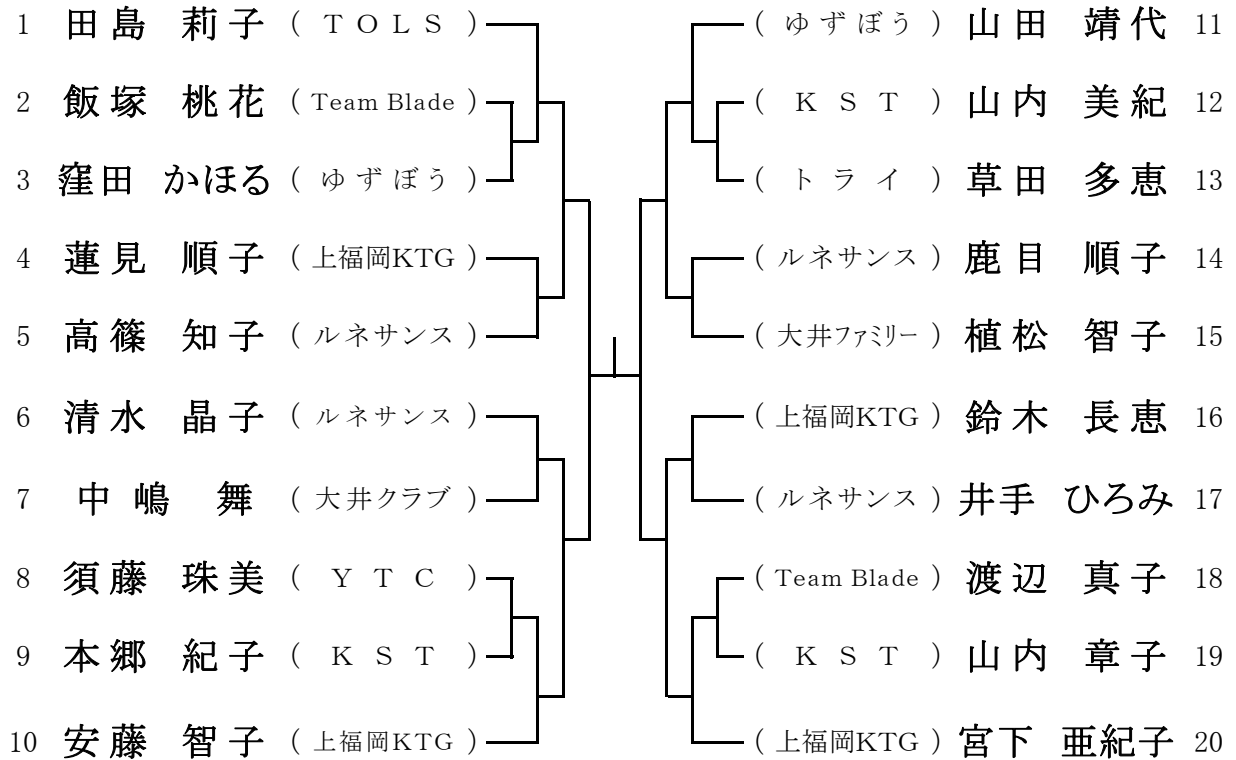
1 田島 莉子 ( TOLS )
2 飯塚 桃花 ( Team Blade )
3 窪田 かほる ( ゆずぼう )
4 蓮見 順子 ( 上福岡KTG )
5 高篠 知子 ( ルネサンス )
6 清水 晶子 ( ルネサンス )
7 中嶋 舞 ( 大井クラブ )
8 須藤 珠美 ( YTC )
9 本郷 紀子 ( KST )
10 安藤 智子 ( 上福岡KTG )

( ゆずぼう ) 山田 靖代 11
( KST ) 山内 美紀 12
( トライ ) 草田 多恵 13
( ルネサンス ) 鹿目 順子 14
( 大井ファミリー ) 植松 智子 15
( 上福岡KTG ) 鈴木 長恵 16
( ルネサンス ) 井手 ひろみ 17
( Team Blade ) 渡辺 真子 18
( KST ) 山内 章子 19
( 上福岡KTG ) 宮下 亜紀子 20